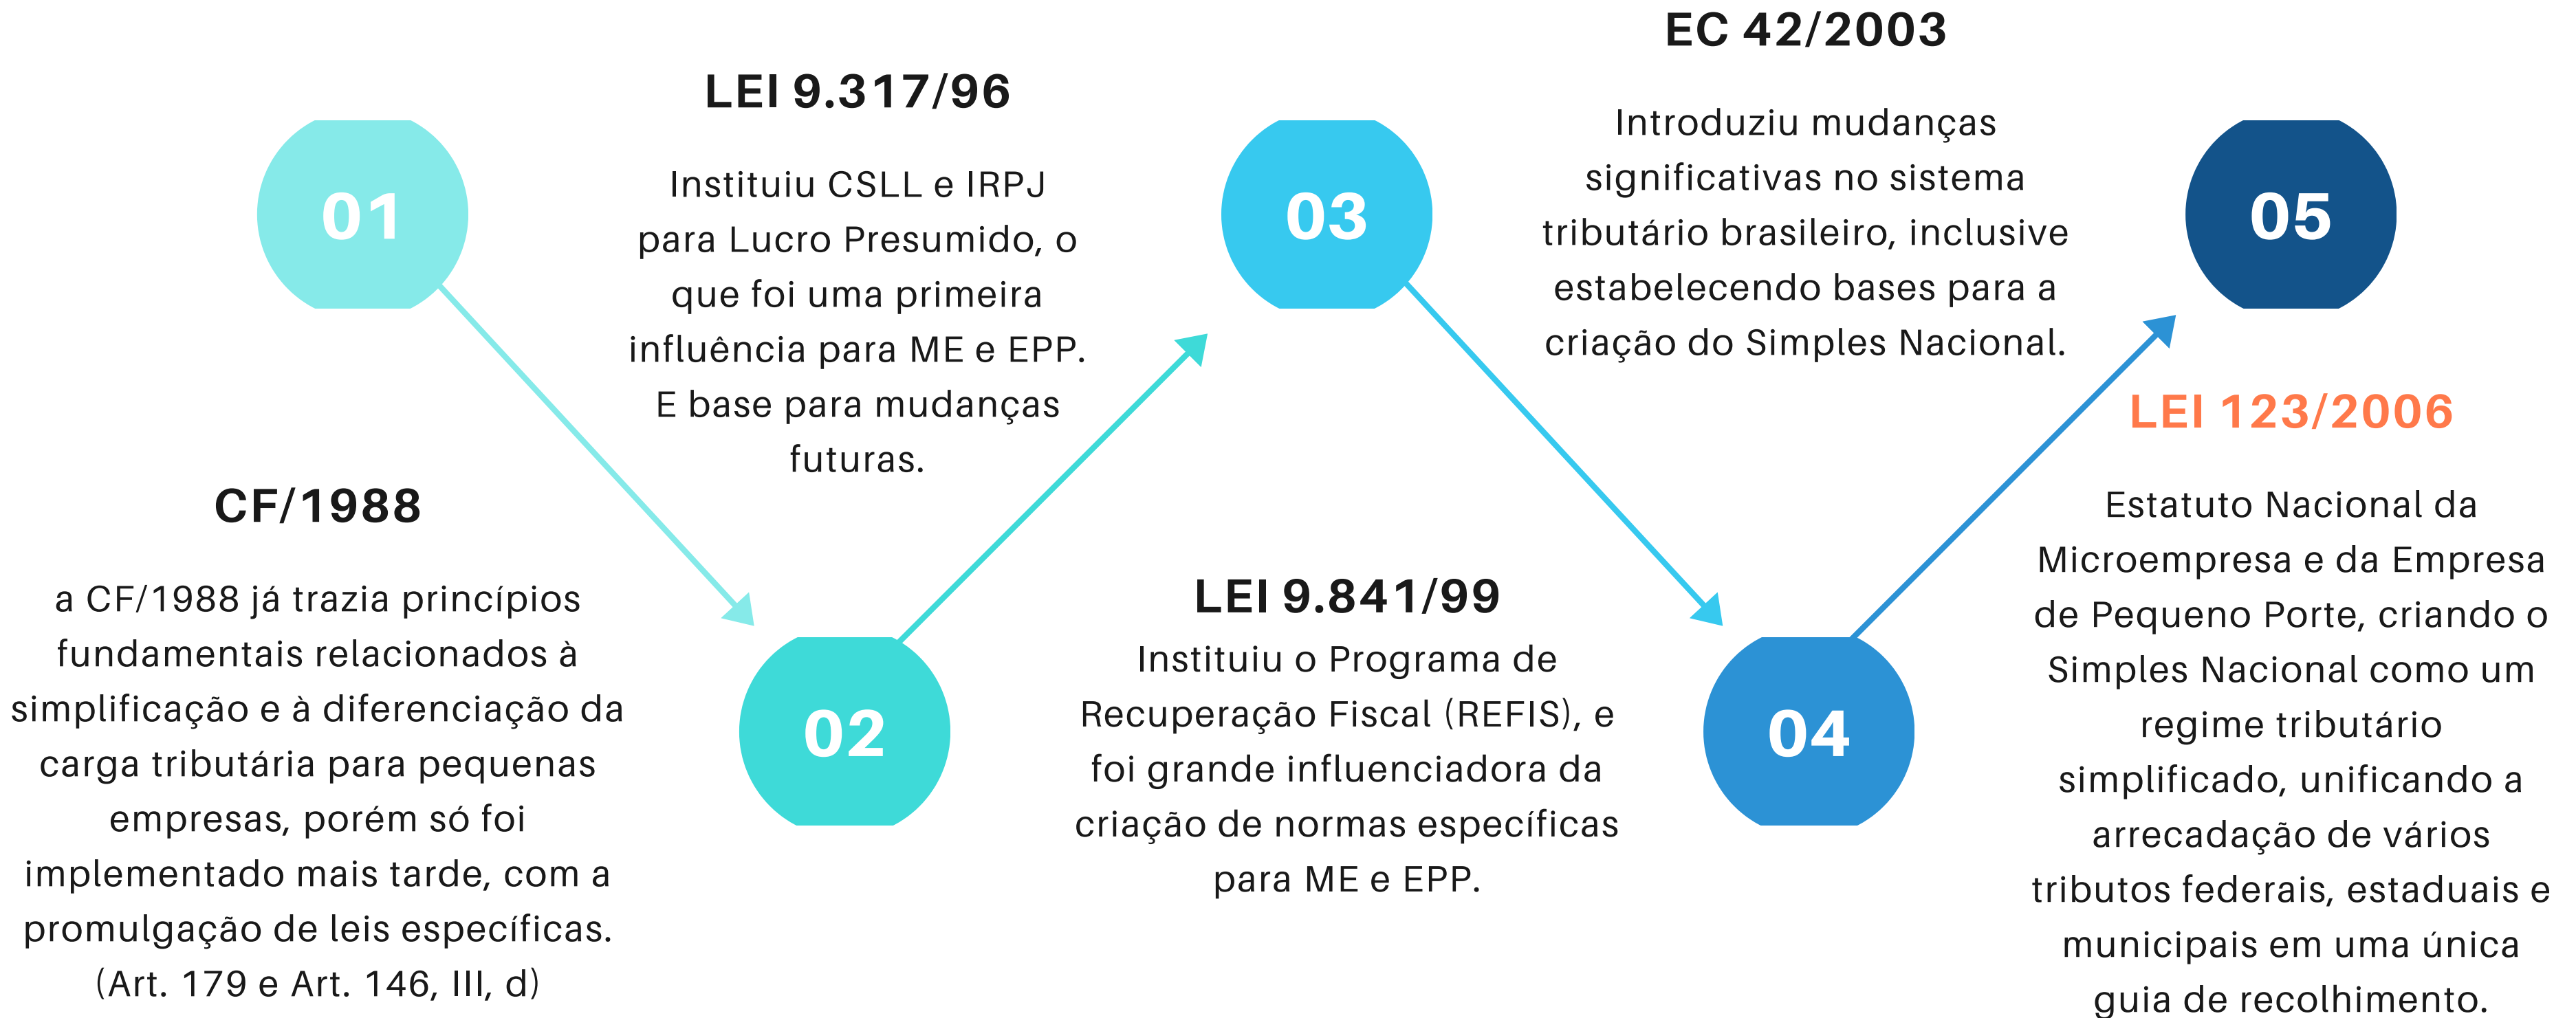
01

CF/1988

a CF/1988 já trazia princípios fundamentais relacionados à simplificação e à diferenciação da carga tributária para pequenas empresas, porém só foi implementado mais tarde, com a promulgação de leis específicas. (Art. 179 e Art. 146, III, d)

LEI 9.317/96

Instituiu CSLL e IRPJ para Lucro Presumido, o que foi uma primeira influência para ME e EPP. E base para mudanças futuras.

02

03

LEI 9.841/99

Instituiu o Programa de Recuperação Fiscal (REFIS), e foi grande influenciadora da criação de normas específicas para ME e EPP.

EC 42/2003

Introduziu mudanças significativas no sistema tributário brasileiro, inclusive estabelecendo bases para a criação do Simples Nacional.

04

05

LEI 123/2006

Estatuto Nacional da Microempresa e da Empresa de Pequeno Porte, criando o Simples Nacional como um regime tributário simplificado, unificando a arrecadação de vários tributos federais, estaduais e municipais em uma única guia de recolhimento.